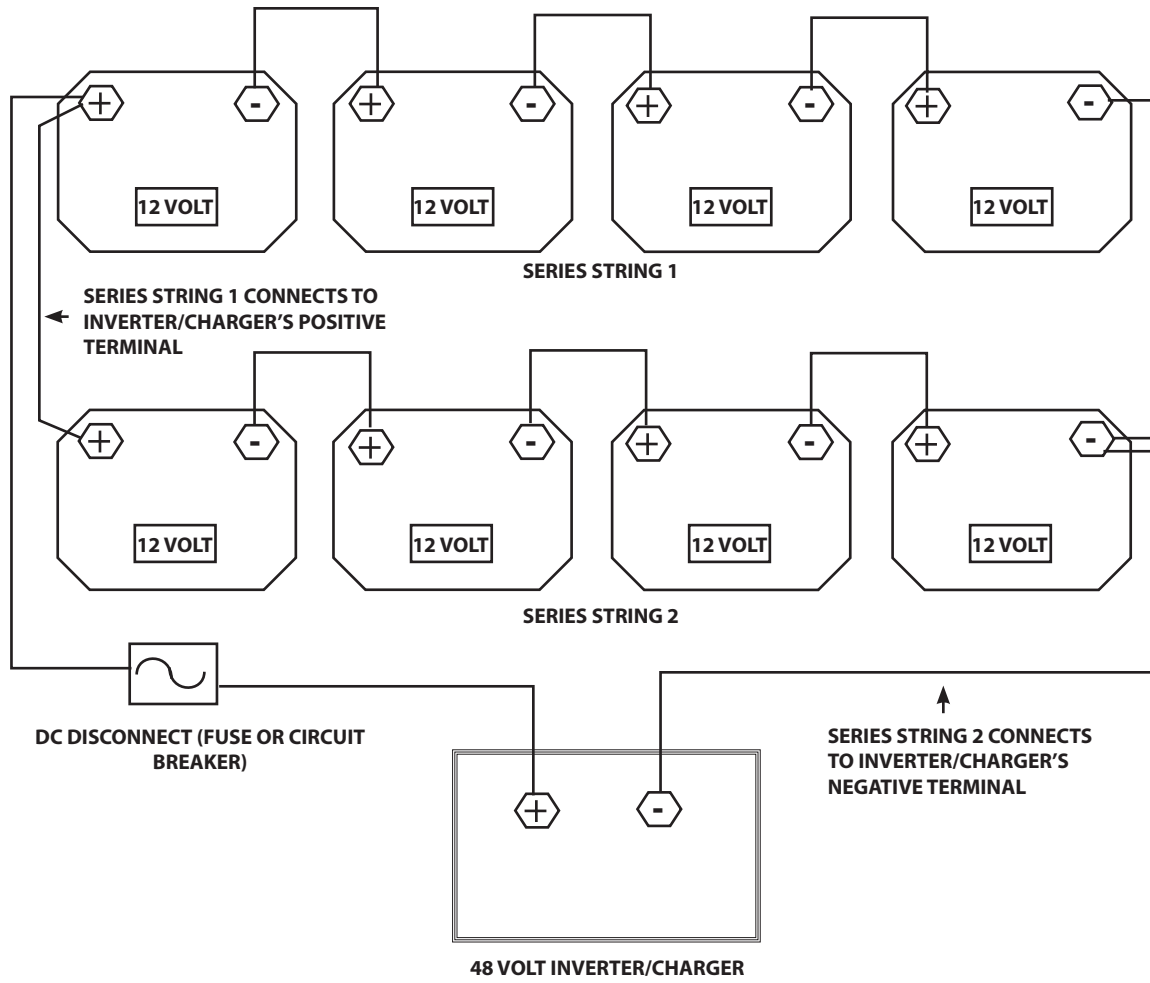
+ - + - + - + -

12 VOLT 12 VOLT 12 VOLT 12 VOLT

SERIES STRING 1

SERIES STRING 1 CONNECTS TO INVERTER/CHARGER'S POSITIVE TERMINAL

+ - + - + - + -

12 VOLT 12 VOLT 12 VOLT 12 VOLT

SERIES STRING 2

DC DISCONNECT (FUSE OR CIRCUIT BREAKER)

SERIES STRING 2 CONNECTS TO INVERTER/CHARGER'S NEGATIVE TERMINAL

+ -

48 VOLT INVERTER/CHARGER